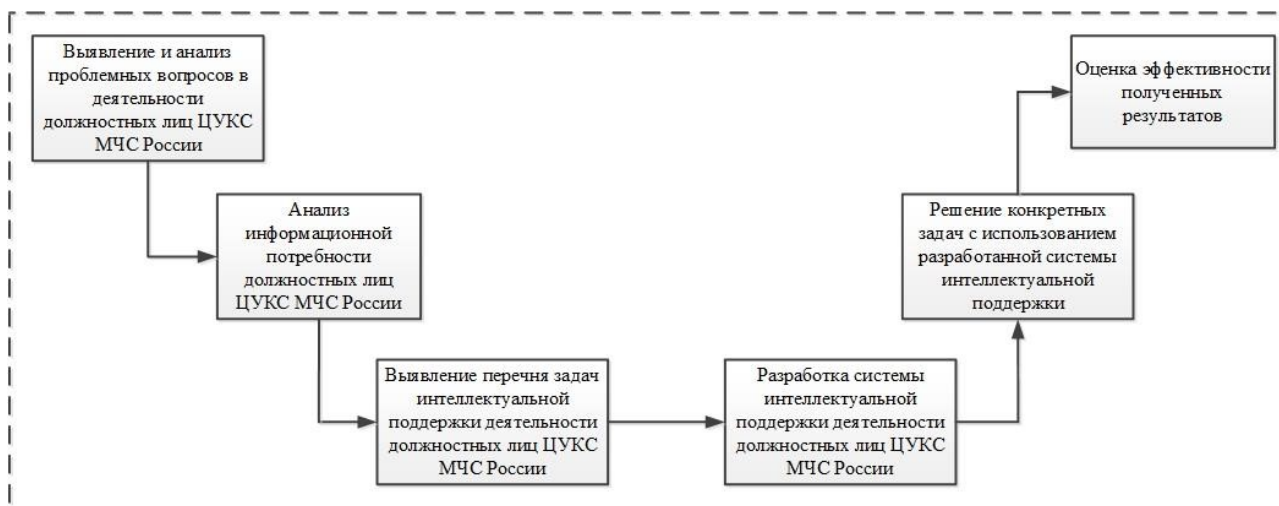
Выявление и анализ проблемных вопросов в деятельности должностных лиц ЦУКС МЧС России

Анализ информационной потребности должностных лиц ЦУКС МЧС России

Выявление перечня задач интеллектуальной поддержки деятельности должностных лиц ЦУКС МЧС России

Разработка системы интеллектуальной поддержки деятельности должностных лиц ЦУКС МЧС России

Решение конкретных задач с использованием разработанной системы интеллектуальной поддержки

Оценка эффективности полученных результатов